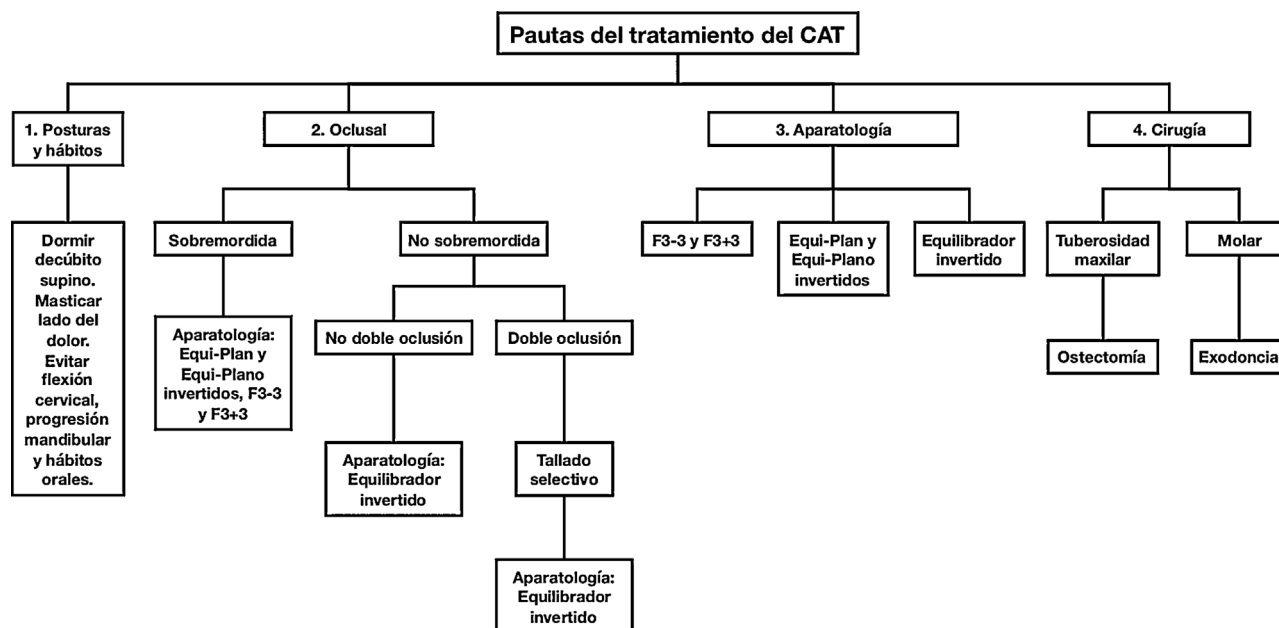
Pautas del tratamiento del CAT

1. Posturas y hábitos

Dormir decúbito supino. Masticar lado del dolor. Evitar flexión cervical, progresión mandibular y hábitos orales.

2. Oclusal

Sobremordida

Aparatología: Equi-Plan y Equi-Plano invertidos, F3-3 y F3+3

No sobremordida

No doble oclusión

Aparatología: Equilibrador invertido

Doble oclusión

Tallado selectivo

Aparatología: Equilibrador invertido

3. Aparatología

F3-3 y F3+3

Equi-Plan y Equi-Plano invertidos

Equilibrador invertido

4. Cirugía

Tuberosidad maxilar

Ostectomía

Molar

Exodoncia